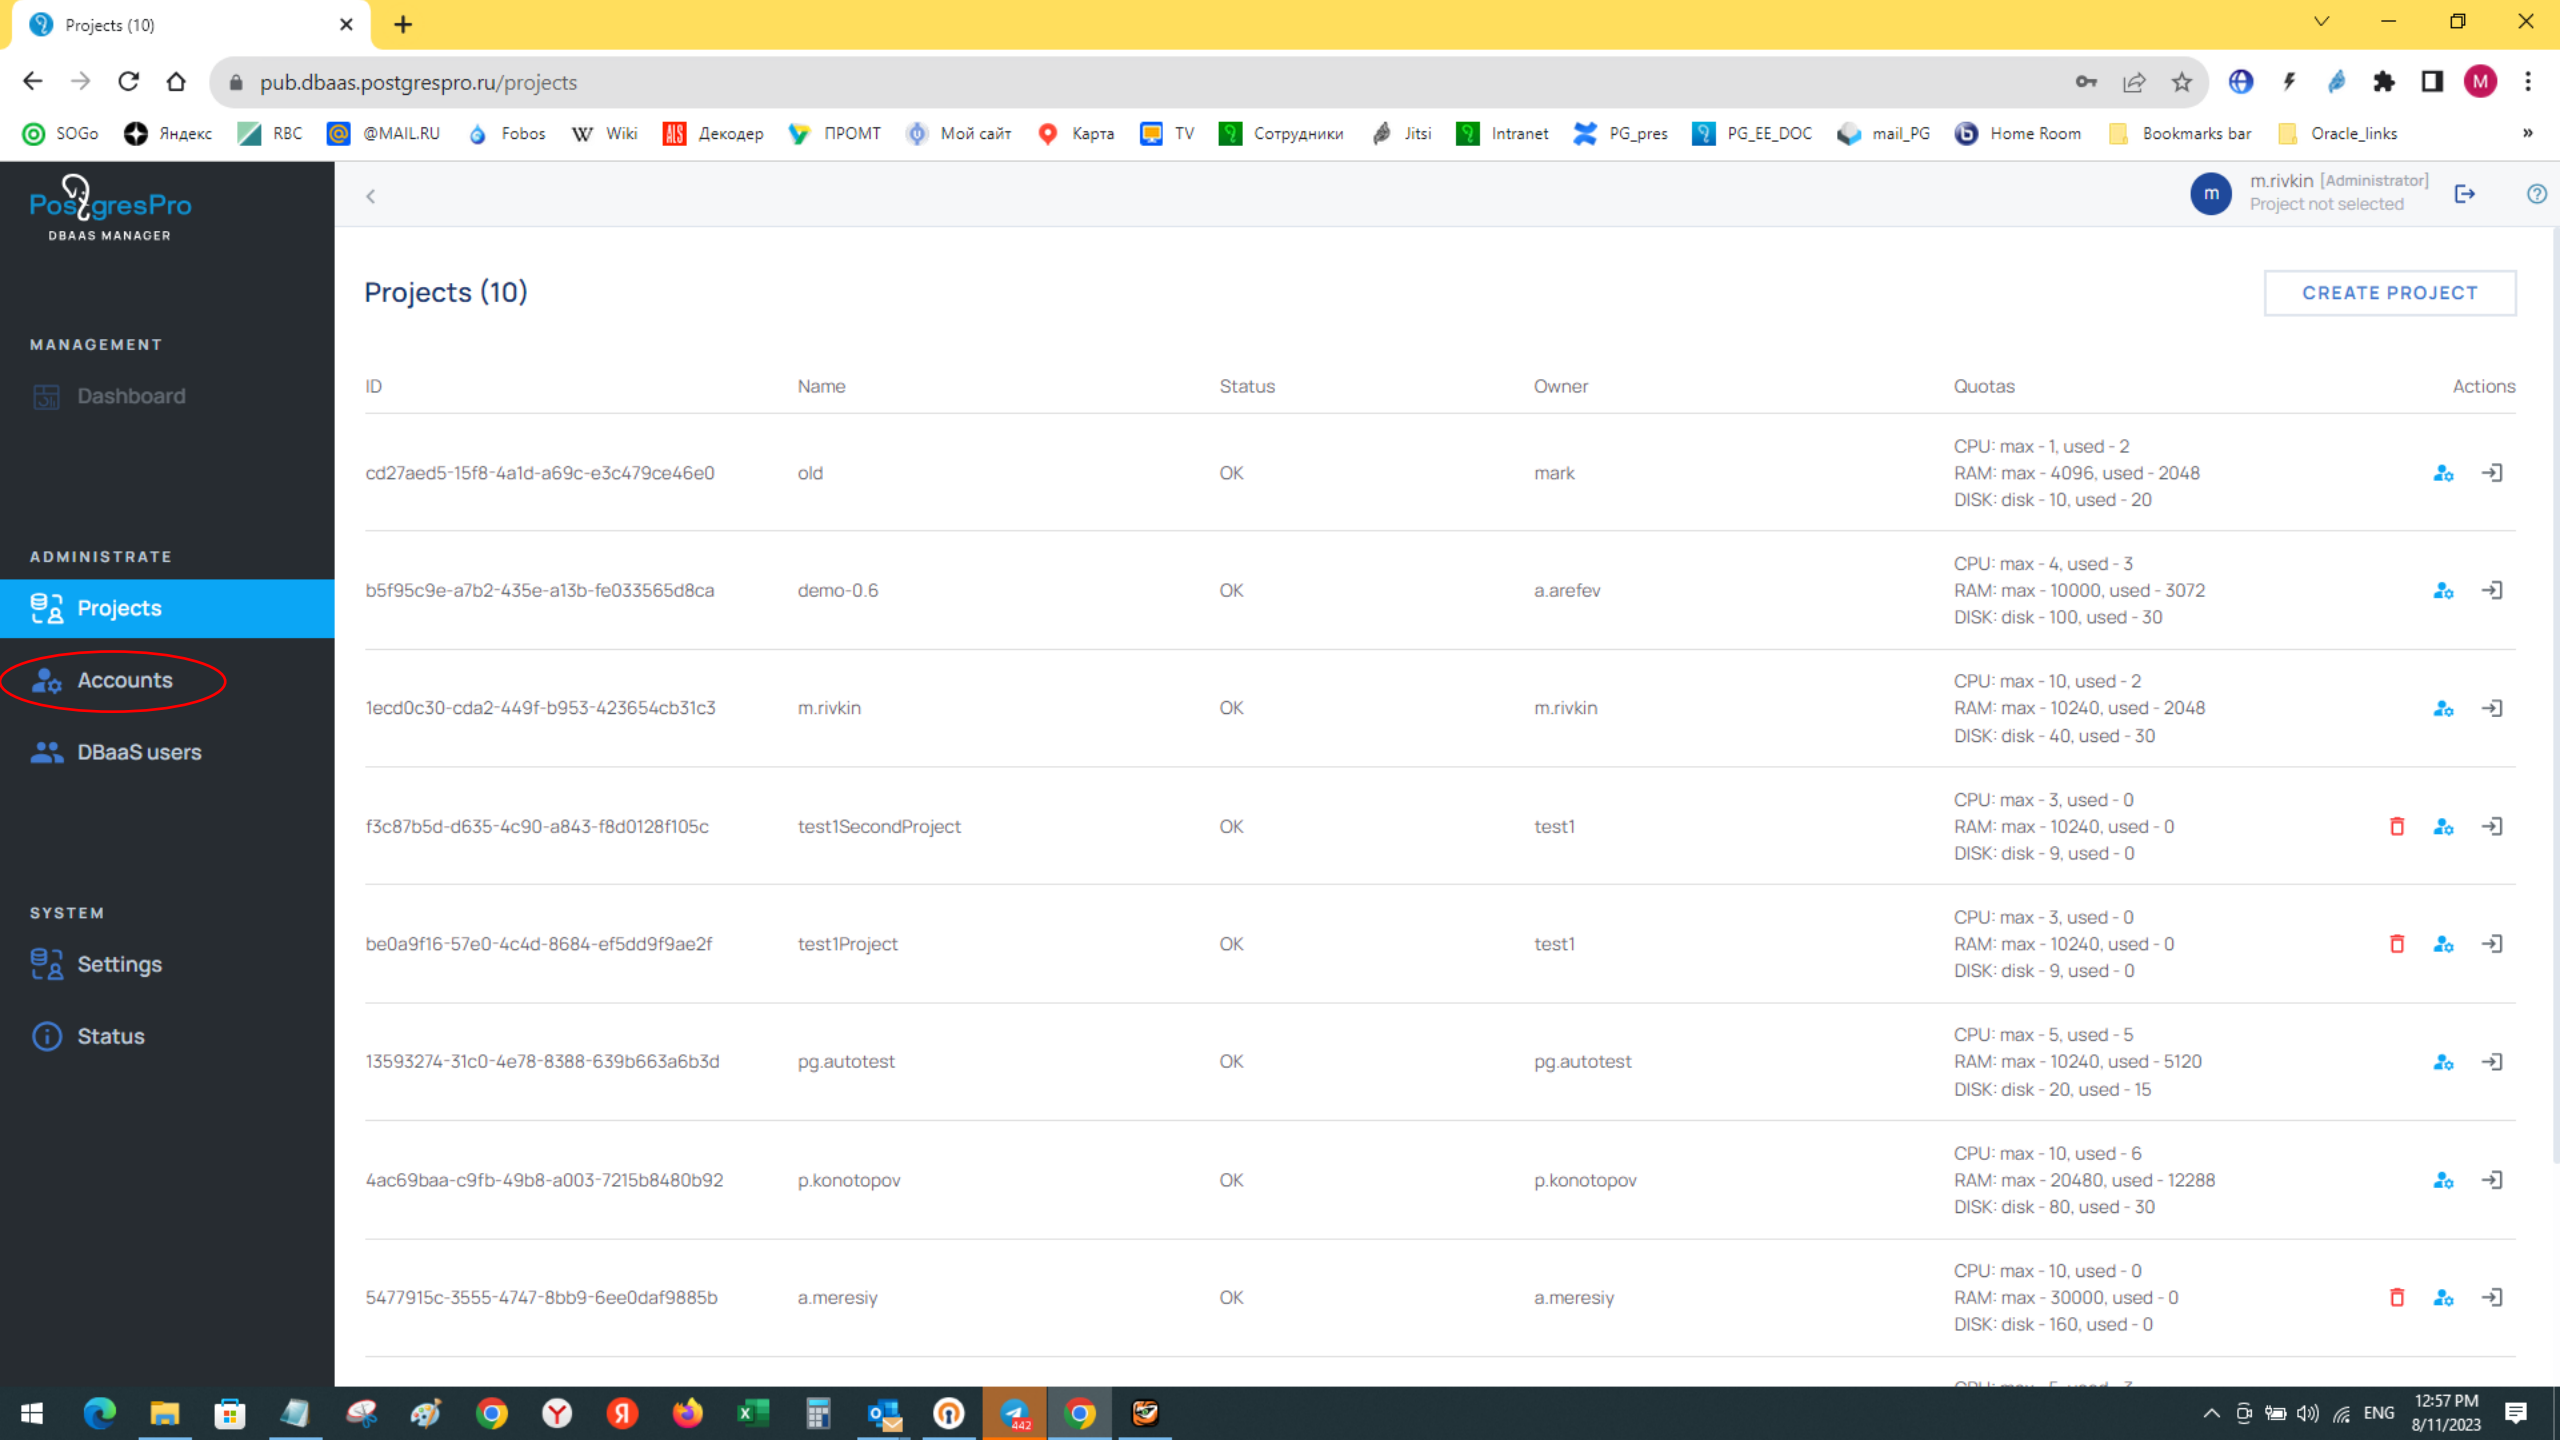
Projects (10)

pub.dbaas.postgrespro.ru/projects

SOGo Яндекс RBC @MAIL.RU Fobos Wiki Декодер ПРОМТ Мой сайт Карта TV Сотрудники Jitsi Intranet PG_pres PG_EE_DOC mail_PG Home Room Bookmarks bar Oracle_links

PostgresPro
DBAAS MANAGER

MANAGEMENT
Dashboard

ADMINISTRATE
Projects
Accounts
DBaaS users

SYSTEM
Settings
Status

m.rivkin [Administrator]
Project not selected

Projects (10)

CREATE PROJECT

| ID | Name | Status | Owner | Quotas | Actions |
|---|---|---|---|---|---|
| cd27aed5-15f8-4a1d-a69c-e3c479ce46e0 | old | OK | mark | CPU: max - 1, used - 2 RAM: max - 4096, used - 2048 DISK: disk - 10, used - 20 | |
| b5f95c9e-a7b2-435e-a13b-fe033565d8ca | demo-0.6 | OK | a.arefev | CPU: max - 4, used - 3 RAM: max - 10000, used - 3072 DISK: disk - 100, used - 30 | |
| 1ecd0c30-cda2-449f-b953-423654cb31c3 | m.rivkin | OK | m.rivkin | CPU: max - 10, used - 2 RAM: max - 10240, used - 2048 DISK: disk - 40, used - 30 | |
| f3c87b5d-d635-4c90-a843-f8d0128f105c | test1SecondProject | OK | test1 | CPU: max - 3, used - 0 RAM: max - 10240, used - 0 DISK: disk - 9, used - 0 | |
| be0a9f16-57e0-4c4d-8684-ef5dd9f9ae2f | test1Project | OK | test1 | CPU: max - 3, used - 0 RAM: max - 10240, used - 0 DISK: disk - 9, used - 0 | |
| 13593274-31c0-4e78-8388-639b663a6b3d | pg.autotest | OK | pg.autotest | CPU: max - 5, used - 5 RAM: max - 10240, used - 5120 DISK: disk - 20, used - 15 | |
| 4ac69baa-c9fb-49b8-a003-7215b8480b92 | p.konotopov | OK | p.konotopov | CPU: max - 10, used - 6 RAM: max - 20480, used - 12288 DISK: disk - 80, used - 30 | |
| 5477915c-3555-4747-8bb9-6ee0daf9885b | a.meresiy | OK | a.meresiy | CPU: max - 10, used - 0 RAM: max - 30000, used - 0 DISK: disk - 160, used - 0 | |

ENG 12:57 PM 8/11/2023